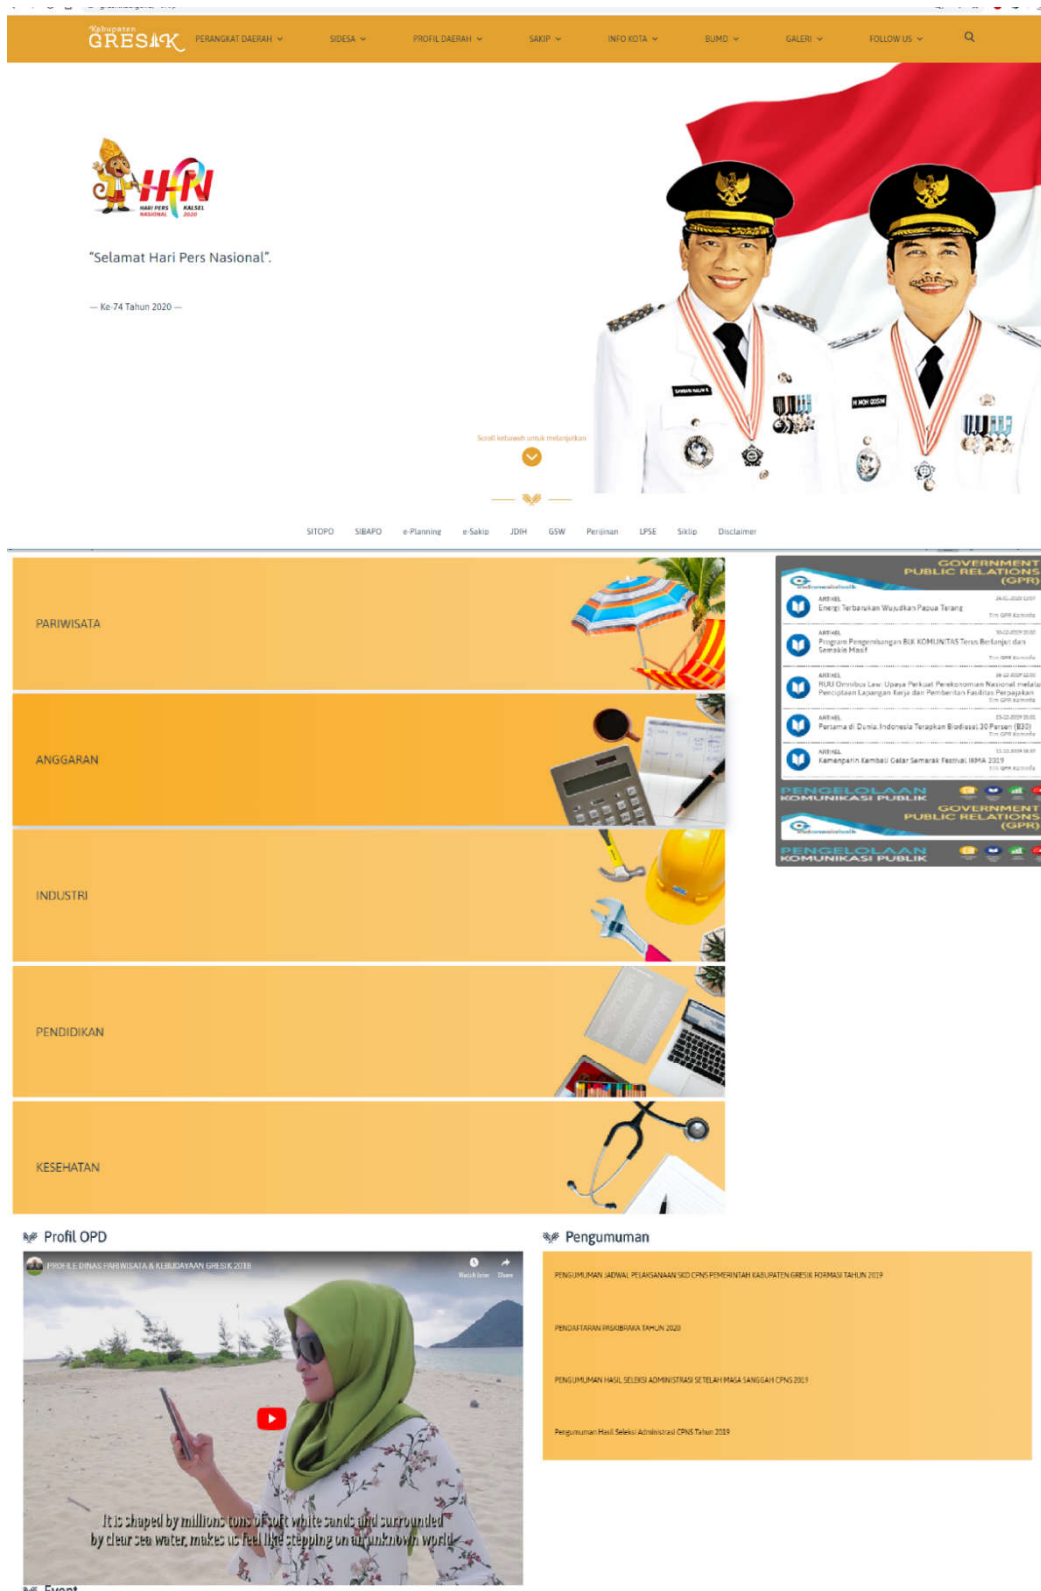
Kabupaten GRESIK PERANGKAT DAERAH SIDESA PROFIL DAERAH SAKIP INFO KOTA BUMD GALERI FOLLOW US

HPN HARI PERS NASIONAL KALSEL 2020

"Selamat Hari Pers Nasional".

— Ke-74 Tahun 2020 —

Scroll kebawah untuk melanjutkan

SITOPO SIBAPO e-Planning e-Sakip JDIH GSW Perijinan LPSE Siklip Disclaimer

PARIWISATA

ANGGARAN

INDUSTRI

PENDIDIKAN

KESEHATAN

GOVERNMENT PUBLIC RELATIONS (GPR)

ARTIKEL
Energi Terbarukan Wujudkan Papua Terang

ARTIKEL
Program Pengembangan BLK KOMUNITAS Terus Berlanjut dan Semakin Masif

ARTIKEL
RUU Omnibus Law: Upaya Perkuat Perekonomian Nasional melalui Penciptaan Lapangan Kerja dan Pemberian Fasilitas Perpajakan

ARTIKEL
Pertama di Dunia: Indonesia Terapkan Biodiesel 30 Persen (B30)

ARTIKEL
Kemenperin Kembali Gelar Semarak Festival IKMA 2019

PENGELOLAAN KOMUNIKASI PUBLIK

GOVERNMENT PUBLIC RELATIONS (GPR)

PENGELOLAAN KOMUNIKASI PUBLIK

Profil OPD

PROFILE DINAS PARIWISATA & KEBUDAYAAN GRESIK 2018

Watch later Share

It is shaped by millions tons of soft white sands and surrounded by clear sea water, makes us feel like stepping on an unknown world

Pengumuman

PENGUMUMAN JADWAL PELAKSANAAN SKD CPNS PEMERINTAH KABUPATEN GRESIK FORMASI TAHUN 2019

PENDAFTARAN PASKIBRAKA TAHUN 2020

PENGUMUMAN HASIL SELEKSI ADMINISTRASI SETELAH MASA SANGGAH CPNS 2019

Pengumuman Hasil Seleksi Administrasi CPNS Tahun 2019

Event